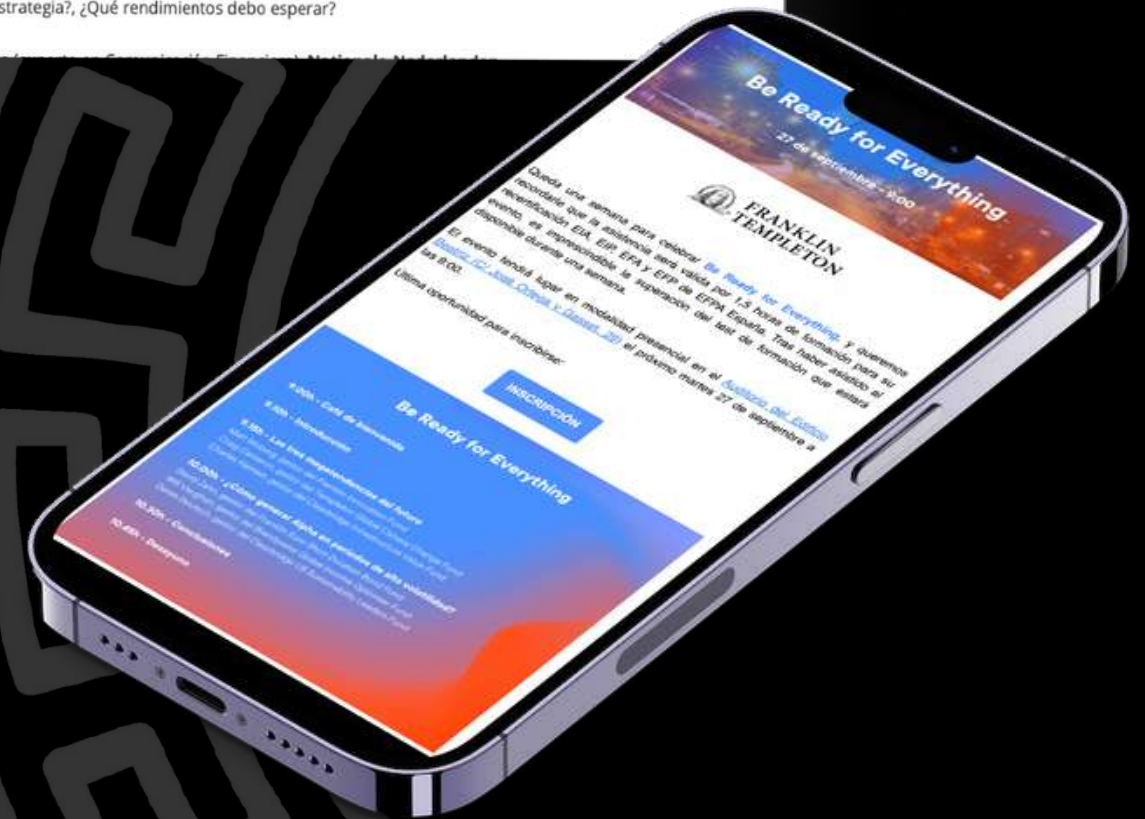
strategia?, ¿Qué rendimientos debo esperar?

Be Ready for Everything

27 de septiembre - 9:00

FRANKLIN TEMPLETON

Queda una semana para celebrar Be Ready for Everything, y queremos recordarle que la asistencia será válida por 1,5 horas de formación para su recertificación EIA, EIP, EFA y EFP de EFPA España. Tras haber asistido al evento, es imprescindible la superación del test de formación que estará disponible durante una semana.

El evento tendrá lugar en modalidad presencial en el Auditorio del Edificio BeeDIGITAL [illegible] el próximo martes 27 de septiembre a las 9:00.

Última oportunidad para inscribirse:

INSCRIPCIÓN

Be Ready for Everything

9:00h - Café de bienvenida

9:30h - Introducción

9:35h - Las tres megatendencias del futuro

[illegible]

10:00h - ¿Cómo generar alpha en periodos de alta volatilidad?

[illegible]

10:30h - Conclusiones

10:45h - Desayuno